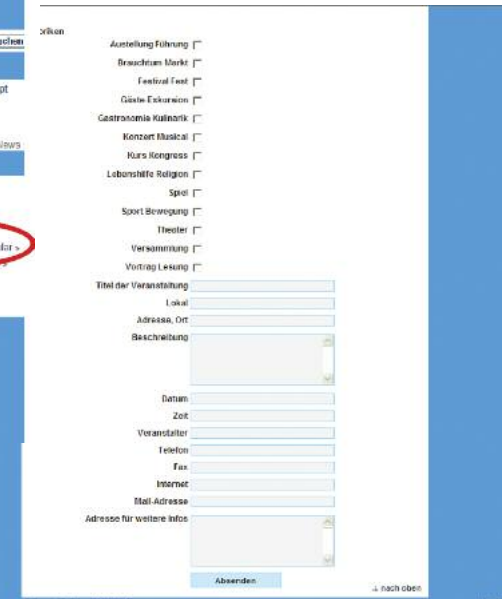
schen

pt

News

lar >

rken

Austellung Führung

Brauchtum Markt

Festival Fest

Gäste-Exkursion

Gastronomie Kulinarik

Konzert Musical

Kurs Kongress

Lebenshilfe Religion

Spiel

Sport Bewegung

Theater

Versammlung

Vortrag Lesung

Titel der Veranstaltung

Lokal

Adresse, Ort

Beschreibung

Datum

Zeit

Veranstalter

Telefon

Fax

Internet

Mail-Adresse

Adresse für weitere Infos

Absenden

nach oben